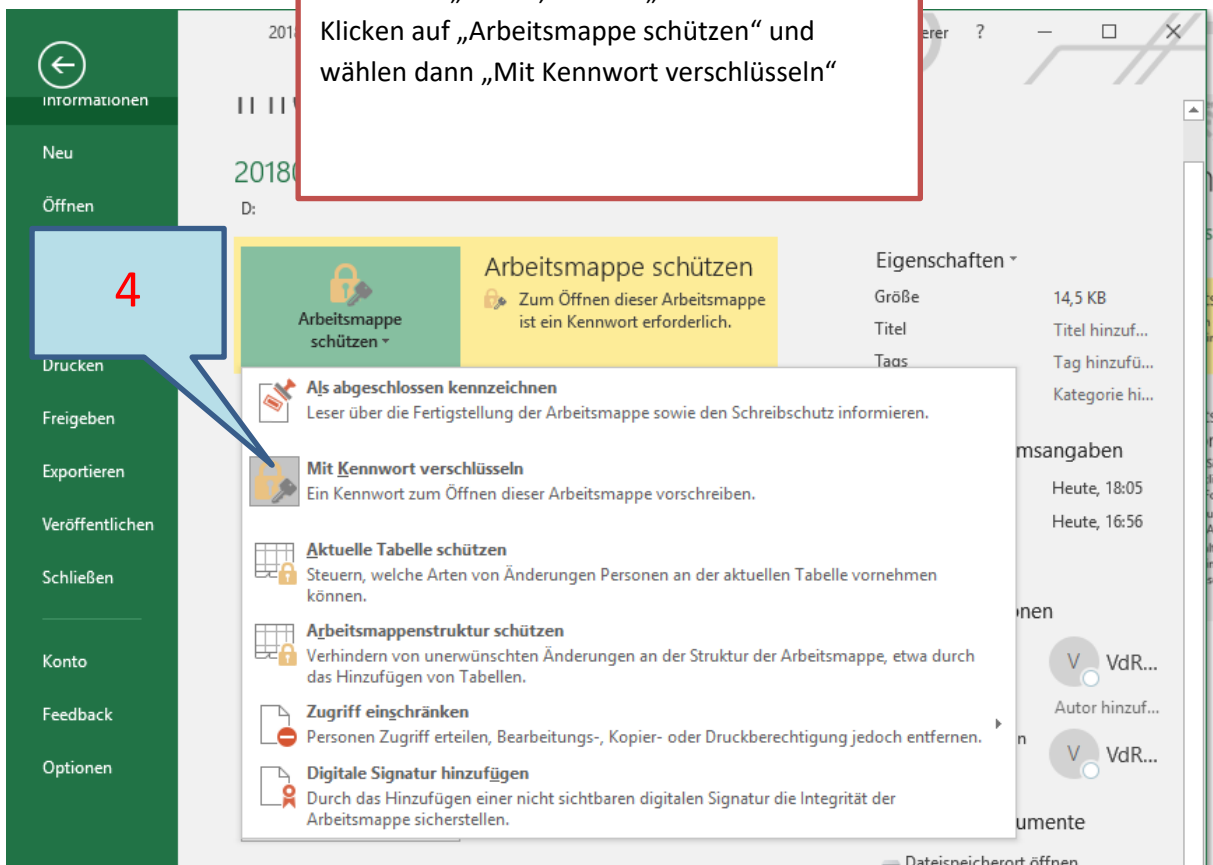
Informationen
Neu
Öffnen
Drucken
Freigeben
Exportieren
Veröffentlichen
Schließen
Konto
Feedback
Optionen

4

201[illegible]
Klicken auf „Arbeitsmappe schützen“ und wählen dann „Mit Kennwort verschlüsseln“
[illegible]erer ?

201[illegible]
D:

Arbeitsmappe schützen
Arbeitsmappe schützen
Zum Öffnen dieser Arbeitsmappe ist ein Kennwort erforderlich.

Als abgeschlossen kennzeichnen
Leser über die Fertigstellung der Arbeitsmappe sowie den Schreibschutz informieren.

Mit Kennwort verschlüsseln
Ein Kennwort zum Öffnen dieser Arbeitsmappe vorschreiben.

Aktuelle Tabelle schützen
Steuern, welche Arten von Änderungen Personen an der aktuellen Tabelle vornehmen können.

Arbeitsmappenstruktur schützen
Verhindern von unerwünschten Änderungen an der Struktur der Arbeitsmappe, etwa durch das Hinzufügen von Tabellen.

Zugriff einschränken
Personen Zugriff erteilen, Bearbeitungs-, Kopier- oder Druckberechtigung jedoch entfernen.

Digitale Signatur hinzufügen
Durch das Hinzufügen einer nicht sichtbaren digitalen Signatur die Integrität der Arbeitsmappe sicherstellen.

Eigenschaften
Größe 14,5 KB
Titel Titel hinzuf...
Tags Tag hinzufü...
Kategorie hi...
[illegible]msangaben
Heute, 18:05
Heute, 16:56
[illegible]nen
V VdR...
Autor hinzuf...
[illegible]n
V VdR...
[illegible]umente
Dateispeicherort öffnen